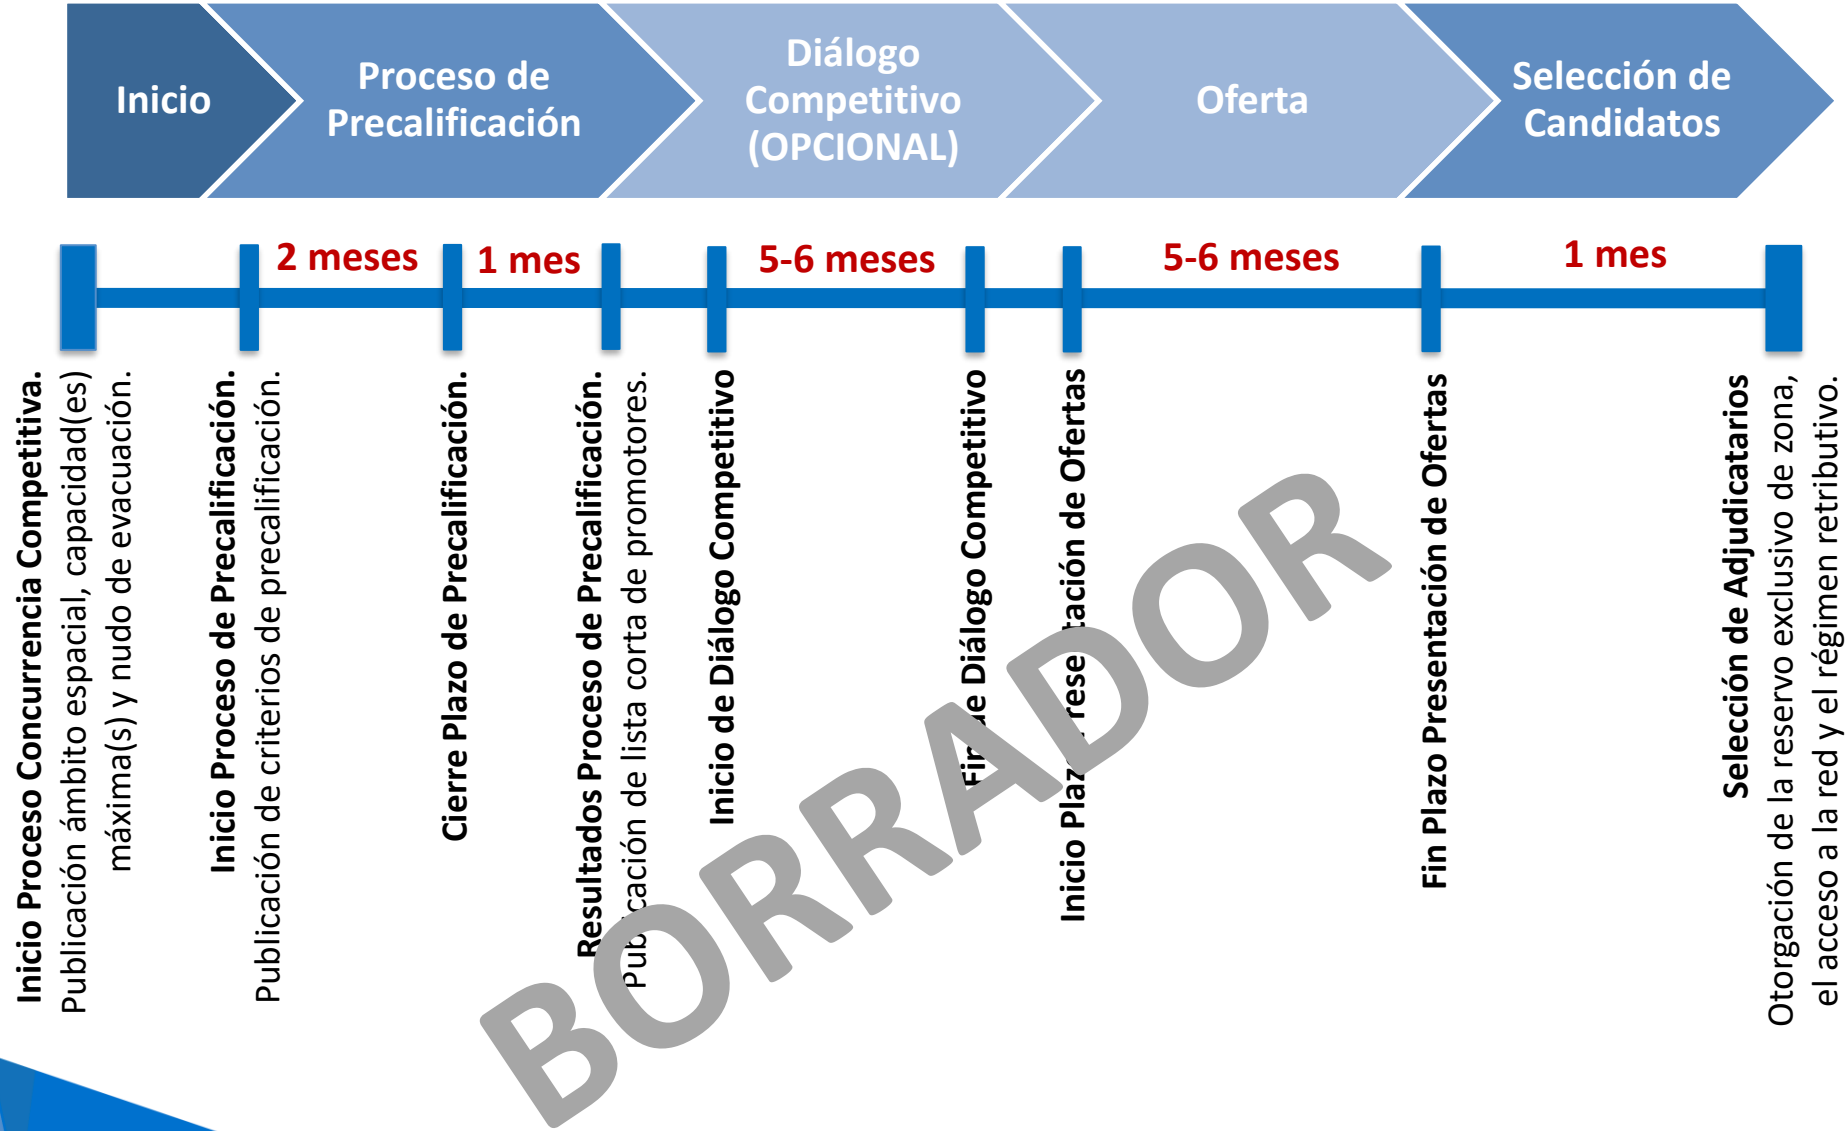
Inicio

Proceso de Precalificación

Diálogo Competitivo (OPCIONAL)

Oferta

Selección de Candidatos

2 meses

1 mes

5-6 meses

5-6 meses

1 mes

Inicio Proceso Concurrencia Competitiva.
Publicación ámbito espacial, capacidad(es) máxima(s) y nudo de evacuación.

Inicio Proceso de Precalificación.
Publicación de criterios de precalificación.

Cierre Plazo de Precalificación.

Resultados Proceso de Precalificación.
Pub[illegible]cación de lista corta de promotores.

Inicio de Diálogo Competitivo

Fi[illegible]e Diálogo Competitivo

Inicio Plaz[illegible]rese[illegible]tación de Ofertas

Fin Plazo Presentación de Ofertas

Selección de Adjudicatarios
Otorgación de la reservo exclusivo de zona, el acceso a la red y el régimen retributivo.

BORRADOR